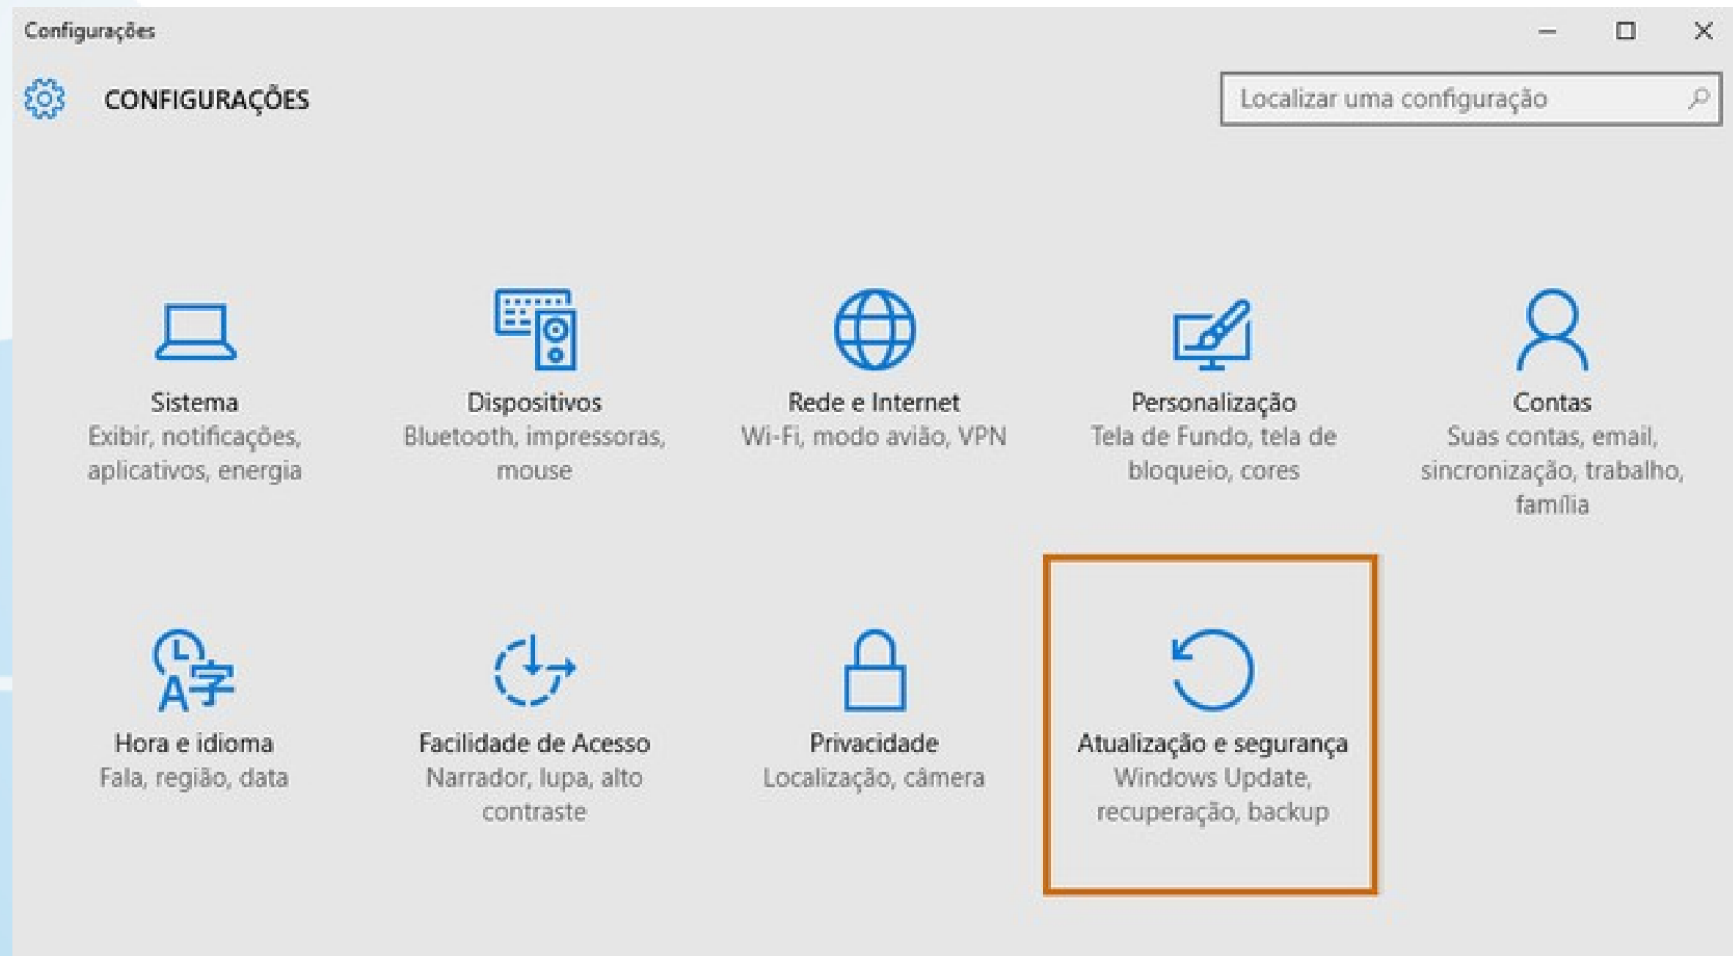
Configurações

CONFIGURAÇÕES

Localizar uma configuração

Sistema
Exibir, notificações, aplicativos, energia

Dispositivos
Bluetooth, impressoras, mouse

Rede e Internet
Wi-Fi, modo avião, VPN

Personalização
Tela de Fundo, tela de bloqueio, cores

Contas
Suas contas, email, sincronização, trabalho, família

Hora e idioma
Fala, região, data

Facilidade de Acesso
Narrador, lupa, alto contraste

Privacidade
Localização, câmera

Atualização e segurança
Windows Update, recuperação, backup